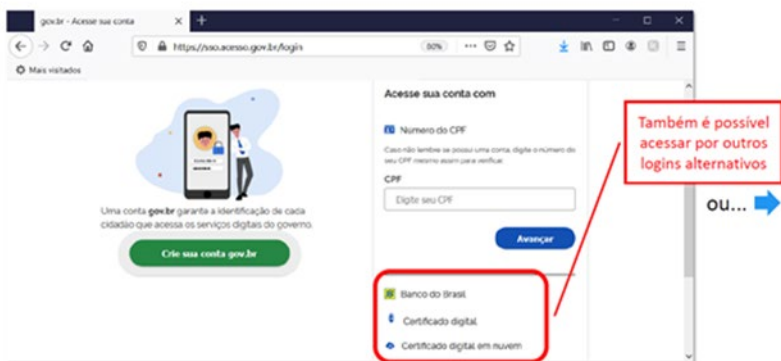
gov.br - Acesse sua conta

https://sso.acesso.gov.br/login

80%

Mais visitados

Uma conta gov.br garante a identificação de cada cidadão que acessa os serviços digitais do governo.

Crie sua conta gov.br

Acesse sua conta com

Número do CPF

Caso não lembre se possui uma conta, digite o número do seu CPF mesmo assim para verificar.

CPF

Digite seu CPF

Avançar

Banco do Brasil

Certificado digital

Certificado digital em nuvem

Também é possível acessar por outros logins alternativos

ou...